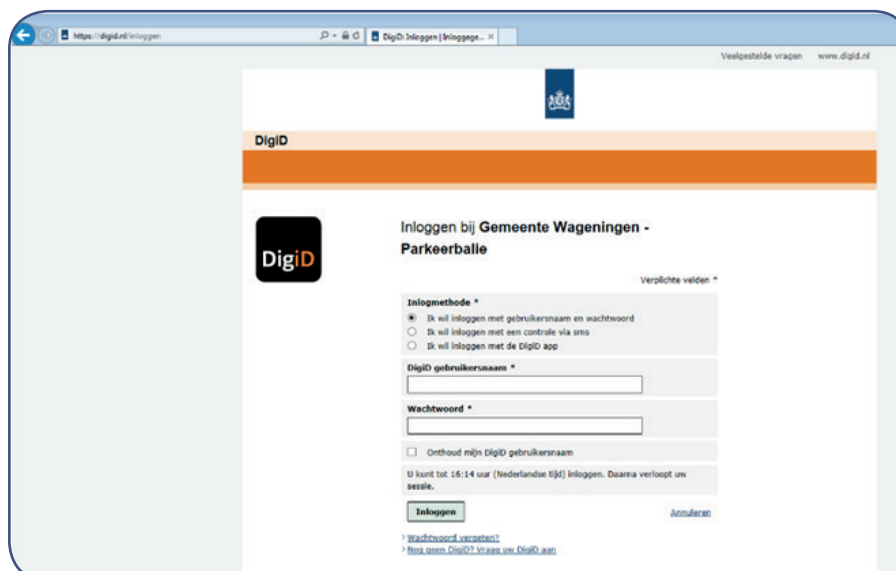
https://digid.nl/inloggen

DigiD: Inloggen | Inloggege... ×

Veelgestelde vragen www.digid.nl

DigiD

DigiD

Inloggen bij **Gemeente Wageningen - Parkeerbalie**

Verplichte velden *

Inlogmethode *

Ik wil inloggen met gebruikersnaam en wachtwoord

Ik wil inloggen met een controle via sms

Ik wil inloggen met de DigiD app

DigiD gebruikersnaam *

Wachtwoord *

Onthoud mijn DigiD gebruikersnaam

U kunt tot 16:14 uur (Nederlandse tijd) inloggen. Daarna verloopt uw sessie.

Inloggen

Annuleren

> Wachtwoord vergeten?

> Nog geen DigiD? Vraag uw DigiD aan